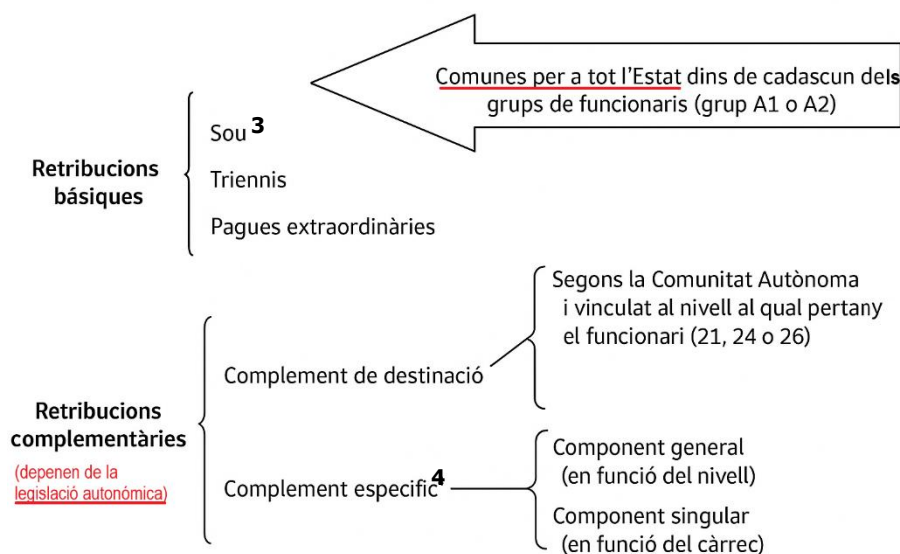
Comunes per a tot l'Estat dins de cadascun dels grups de funcionaris (grup A1 o A2)

Retribucions bàsiques

Sou $^{3}$

Triennis

Pagues extraordinàries

Retribucions complementàries

(depenen de la legislació autonómica)

Complement de destinació

Segons la Comunitat Autònoma i vinculat al nivell al qual pertany el funcionari (21, 24 o 26)

Complement específic$^{4}$

Component general (en funció del nivell)

Component singular (en funció del càrrec)